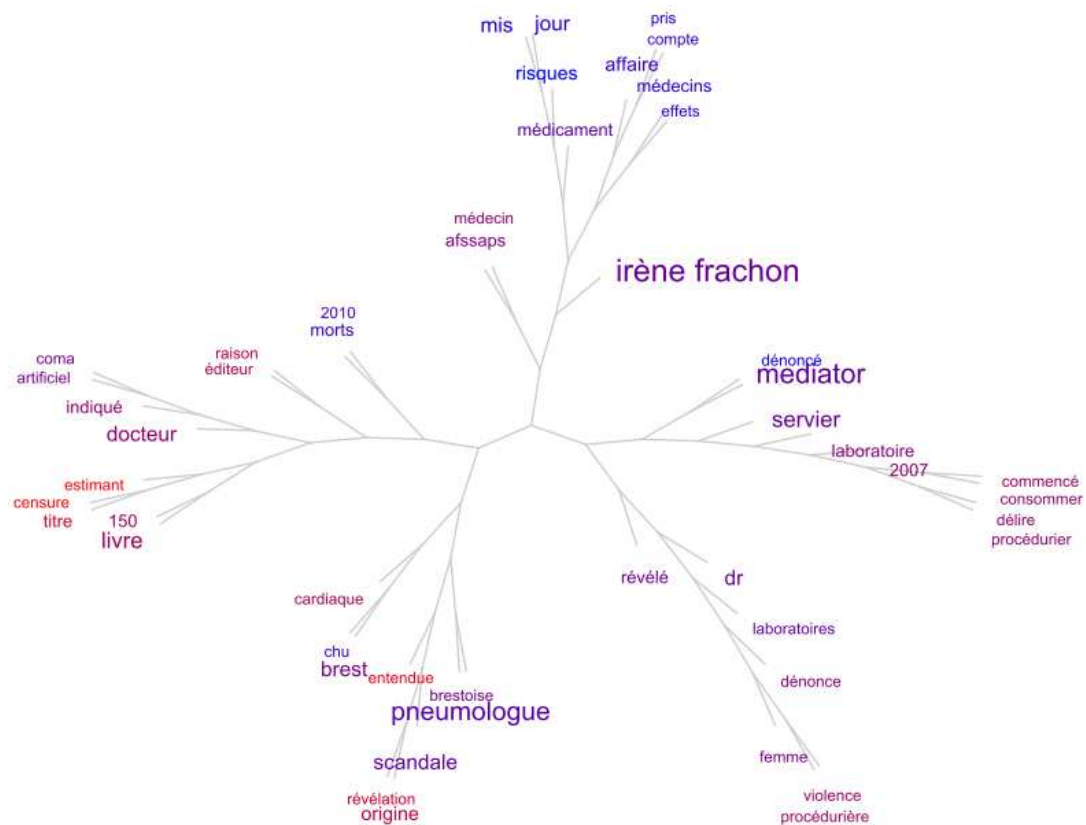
mis jour
pris
compte
affaire
médecins
effets
risques
médicament
médecin
afssaps
irène frachon
2010
morts
raison
éditeur
coma
artificiel
indiqué
docteur
estimant
censure
titre
150
livre
dénoncé
mediator
servier
laboratoire
2007
commencé
consommer
délire
procédurier
révélé
dr
laboratoires
dénonce
femme
violence
procédurière
cardiaque
chu
brest
entendue
brestoise
pneumologue
scandale
révélation
origine